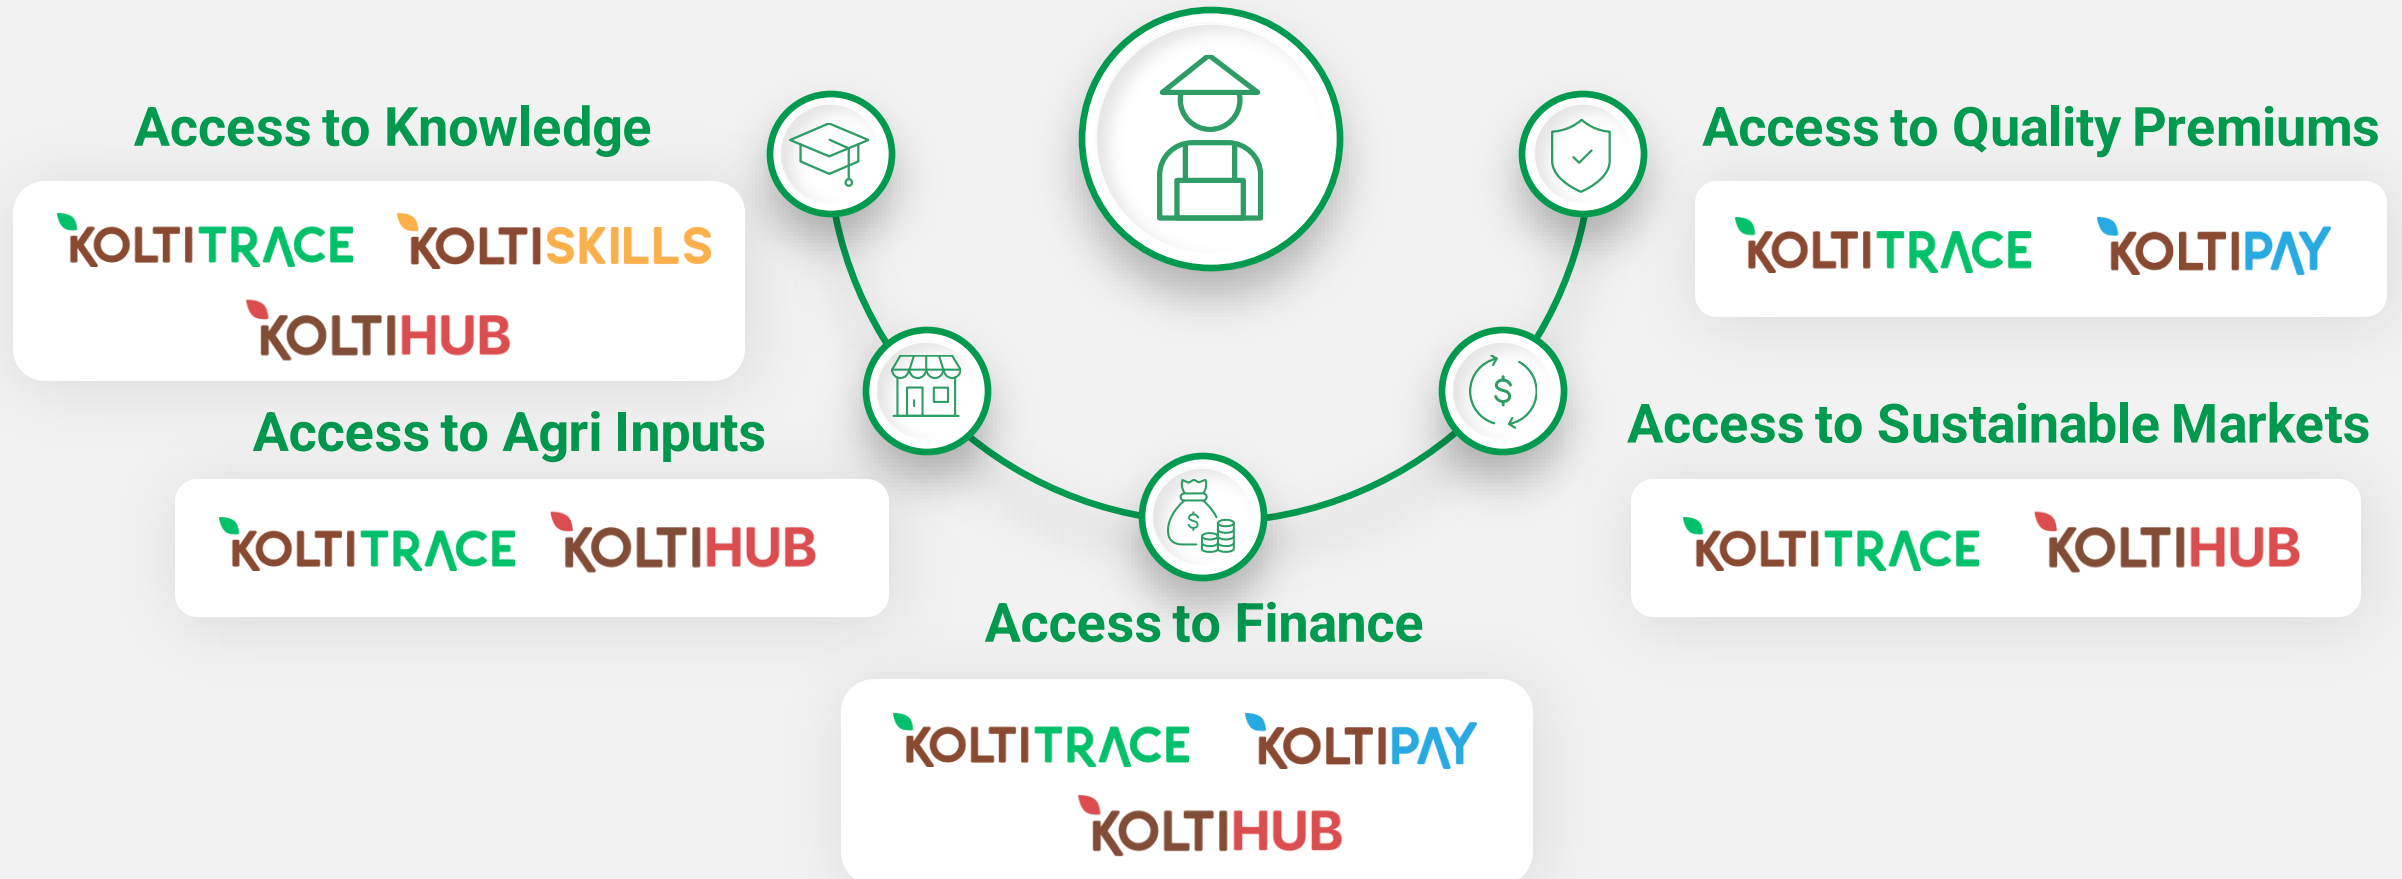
Access to Knowledge

KOLTITRACE KOLTISKILLS
KOLTIHUB

Access to Agri Inputs

KOLTITRACE KOLTIHUB

Access to Finance

KOLTITRACE KOLTIPAY
KOLTIHUB

Access to Quality Premiums

KOLTITRACE KOLTIPAY

Access to Sustainable Markets

KOLTITRACE KOLTIHUB